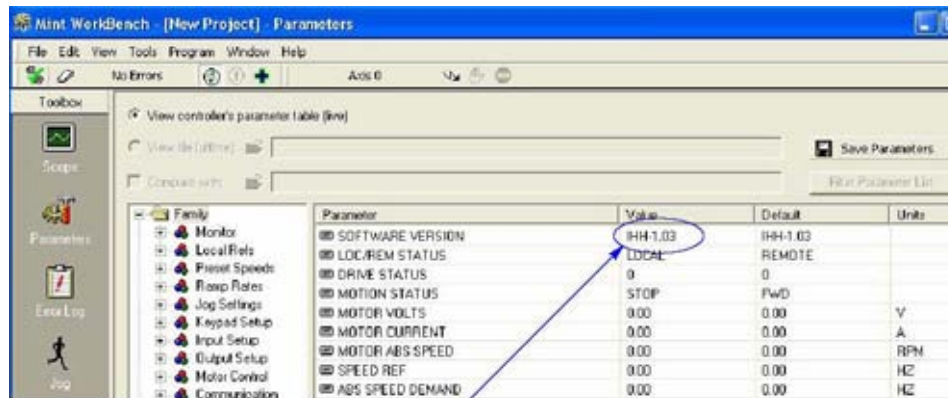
Mint WorkBench - [New Project] - Parameters

File Edit View Tools Program Window Help

No Errors

Axis 0

Toolbox

Scope

Parameters

Error Log

Jog

View controller's parameter table (live)

View file (offline)

Compare with

Save Parameters

Filter Parameter List

Family
Monitor
Local Refs
Preset Speeds
Ramp Rates
Jog Settings
Keypad Setup
Input Setup
Output Setup
Motor Control
Communication

| Parameter | Value | Default | Units |
|---|---|---|---|
| SOFTWARE VERSION | IHH-1.03 | IHH-1.03 | |
| LOC/REM STATUS | LOCAL | REMOTE | |
| DRIVE STATUS | 0 | 0 | |
| MOTION STATUS | STOP | FWD | |
| MOTOR VOLTS | 0.00 | 0.00 | V |
| MOTOR CURRENT | 0.00 | 0.00 | A |
| MOTOR ABS SPEED | 0.00 | 0.00 | RPM |
| SPEED REF | 0.00 | 0.00 | HZ |
| ABS SPEED DEMAND | 0.00 | 0.00 | HZ |